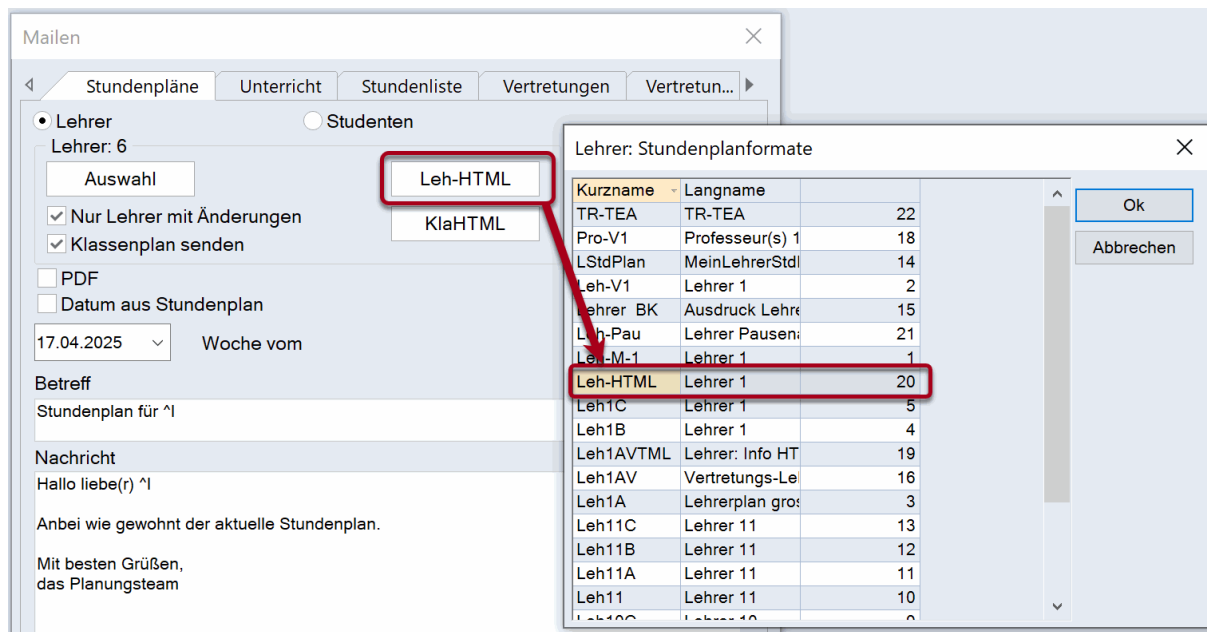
Mailen

Stundenpläne | Unterricht | Stundenliste | Vertretungen | Vertretun...

Lehrer
Studenten
Lehrer: 6
Auswahl
Leh-HTML
KlaHTML
Nur Lehrer mit Änderungen
Klassenplan senden
PDF
Datum aus Stundenplan
17.04.2025
Woche vom
Betreff
Stundenplan für ^l
Nachricht
Hallo liebe(r) ^l

Anbei wie gewohnt der aktuelle Stundenplan.

Mit besten Grüßen,
das Planungsteam

Lehrer: Stundenplanformate

| Kurzname | Langname | |
|---|---|---|
| TR-TEA | TR-TEA | 22 |
| Pro-V1 | Professeur(s) 1 | 18 |
| LStdPlan | MeinLehrerStdl | 14 |
| Leh-V1 | Lehrer 1 | 2 |
| Lehrer BK | Ausdruck Lehre | 15 |
| Leh-Pau | Lehrer Pausena | 21 |
| Leh-M-1 | Lehrer 1 | 1 |
| Leh-HTML | Lehrer 1 | 20 |
| Leh1C | Lehrer 1 | 5 |
| Leh1B | Lehrer 1 | 4 |
| Leh1AVTML | Lehrer: Info HT | 19 |
| Leh1AV | Vertretungs-Le | 16 |
| Leh1A | Lehrerplan gros | 3 |
| Leh11C | Lehrer 11 | 13 |
| Leh11B | Lehrer 11 | 12 |
| Leh11A | Lehrer 11 | 11 |
| Leh11 | Lehrer 11 | 10 |
| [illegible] | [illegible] | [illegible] |

Ok
Abbrechen